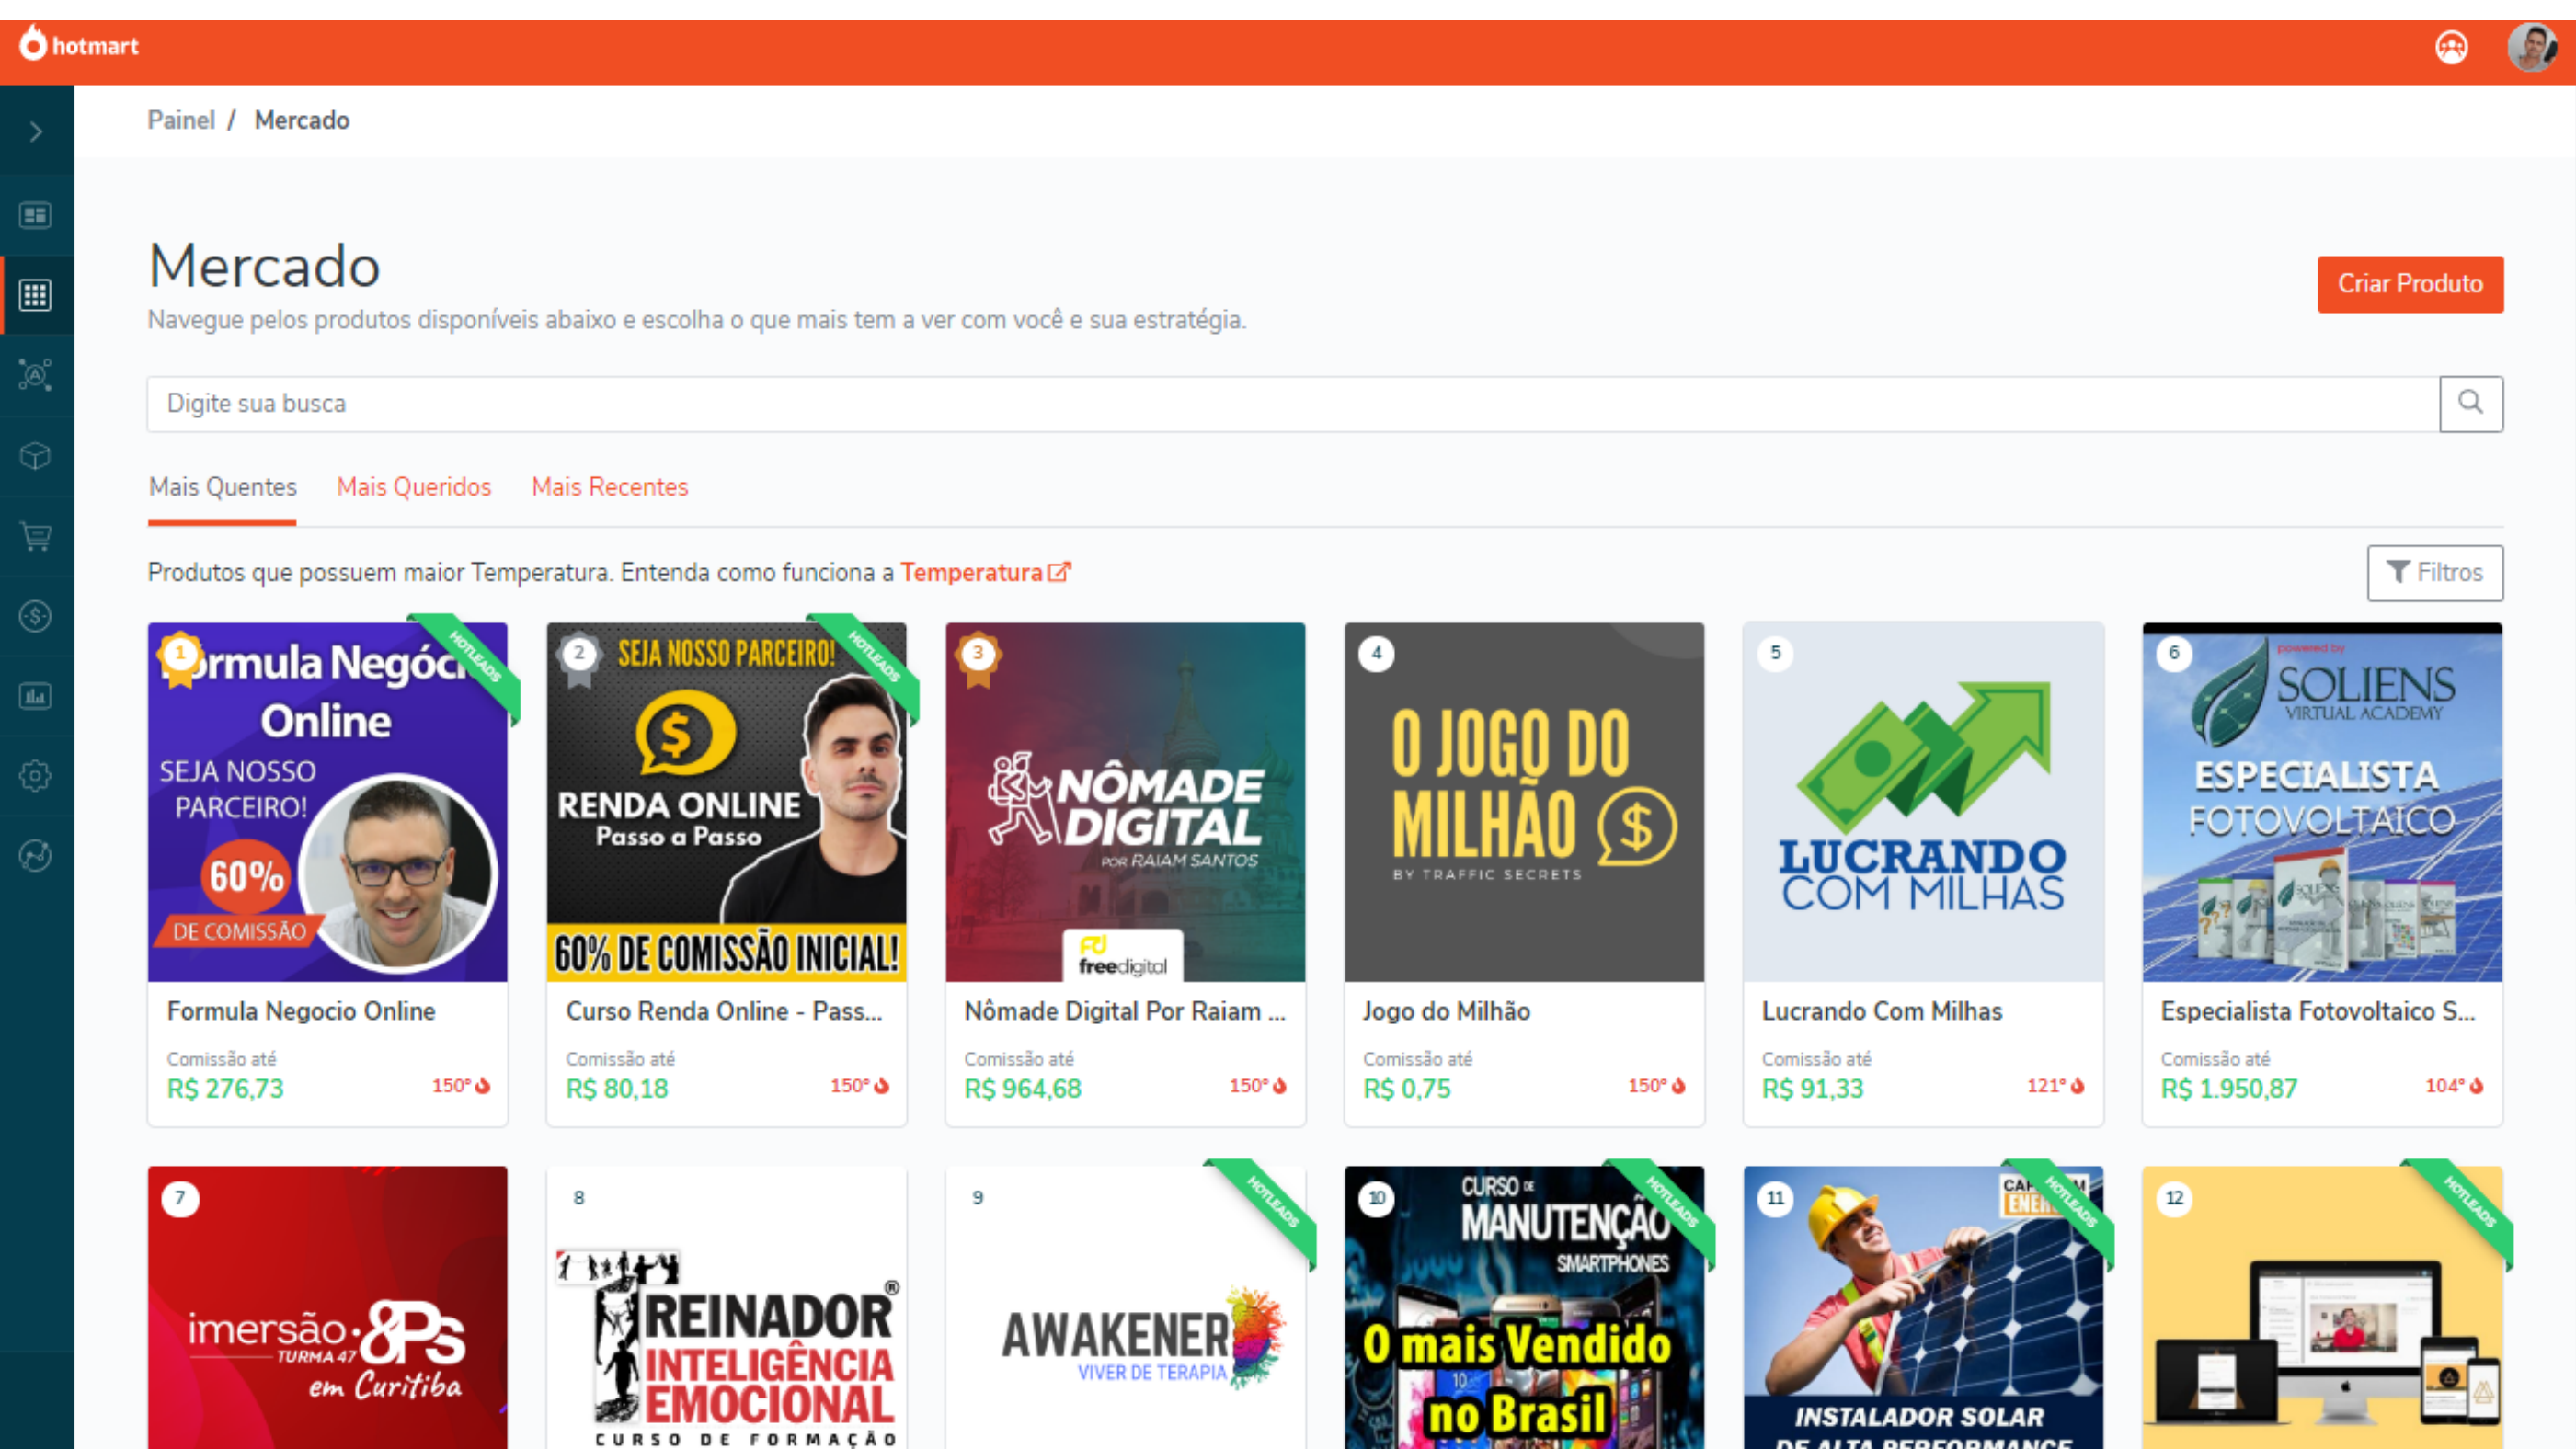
hotmart

Painel / Mercado

Mercado

Navegue pelos produtos disponíveis abaixo e escolha o que mais tem a ver com você e sua estratégia.

Criar Produto

Digite sua busca

Mais Quentes Mais Queridos Mais Recentes

Produtos que possuem maior Temperatura. Entenda como funciona a Temperatura

Filtros

1 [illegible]rmula Negóc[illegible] Online SEJA NOSSO PARCEIRO! 60% DE COMISSÃO HOTLEADS

Formula Negocio Online
Comissão até
R$ 276,73 150°

2 SEJA NOSSO PARCEIRO! $ RENDA ONLINE Passo a Passo 60% DE COMISSÃO INICIAL! HOTLEADS

Curso Renda Online - Pass...
Comissão até
R$ 80,18 150°

3 NÔMADE DIGITAL POR RAIAM SANTOS freedigital

Nômade Digital Por Raiam ...
Comissão até
R$ 964,68 150°

4 O JOGO DO MILHÃO $ BY TRAFFIC SECRETS

Jogo do Milhão
Comissão até
R$ 0,75 150°

5 LUCRANDO COM MILHAS

Lucrando Com Milhas
Comissão até
R$ 91,33 121°

6 powered by SOLIENS VIRTUAL ACADEMY ESPECIALISTA FOTOVOLTAICO

Especialista Fotovoltaico S...
Comissão até
R$ 1.950,87 104°

7 imersão 8Ps TURMA 47 em Curitiba

8 TREINADOR® INTELIGÊNCIA EMOCIONAL CURSO DE FORMAÇÃO

9 AWAKENER VIVER DE TERAPIA HOTLEADS

10 CURSO DE MANUTENÇÃO SMARTPHONES O mais Vendido no Brasil HOTLEADS

11 CA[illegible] ENE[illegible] HOTLEADS INSTALADOR SOLAR DE ALTA PERFORMANCE

12 HOTLEADS